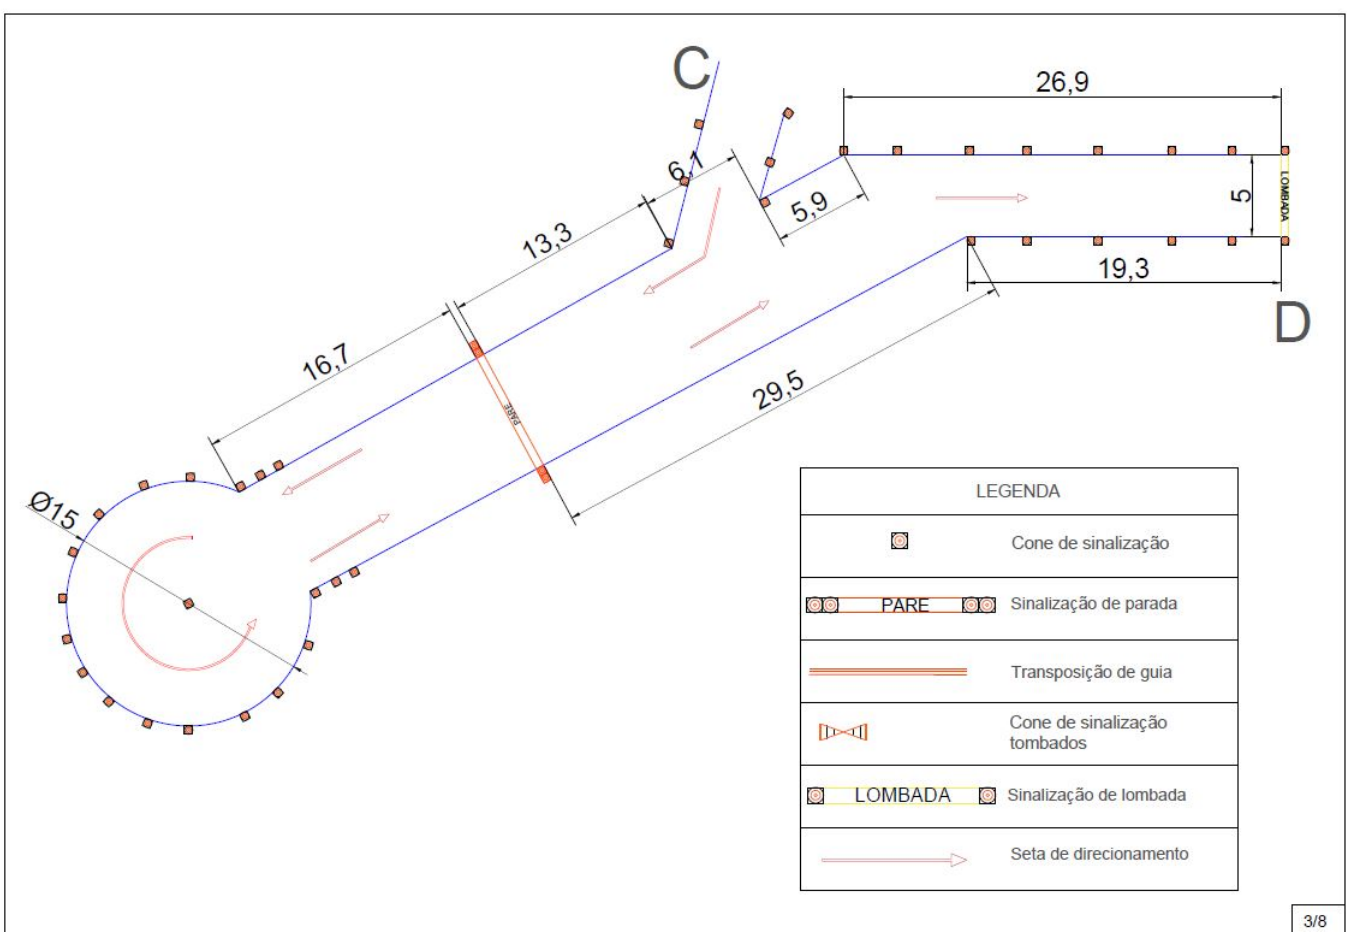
C

26,9

6,1

13,3

5,9

5

LOMBADA

19,3

D

16,7

PARE

29,5

Ø15

| LEGENDA | |
|---|---|
| | Cone de sinalização |
| PARE | Sinalização de parada |
| | Transposição de guia |
| | Cone de sinalização tombados |
| LOMBADA | Sinalização de lombada |
| | Seta de direcionamento |

3/8